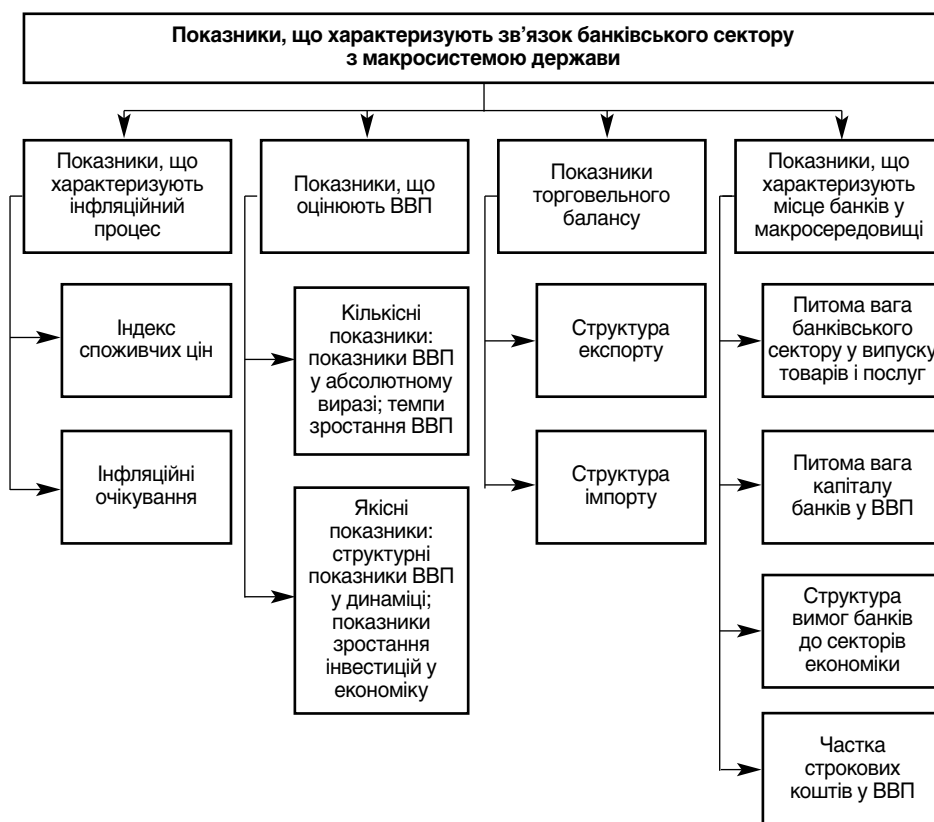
Показники, що характеризують зв'язок банківського сектору з макросистемою держави

Показники, що характеризують інфляційний процес

Індекс споживчих цін

Інфляційні очікування

Показники, що оцінюють ВВП

Кількісні показники: показники ВВП у абсолютному виразі; темпи зростання ВВП

Якісні показники: структурні показники ВВП у динаміці; показники зростання інвестицій у економіку

Показники торговельного балансу

Структура експорту

Структура імпорту

Показники, що характеризують місце банків у макросередовищі

Питома вага банківського сектору у випуску товарів і послуг

Питома вага капіталу банків у ВВП

Структура вимог банків до секторів економіки

Частка строкових коштів у ВВП